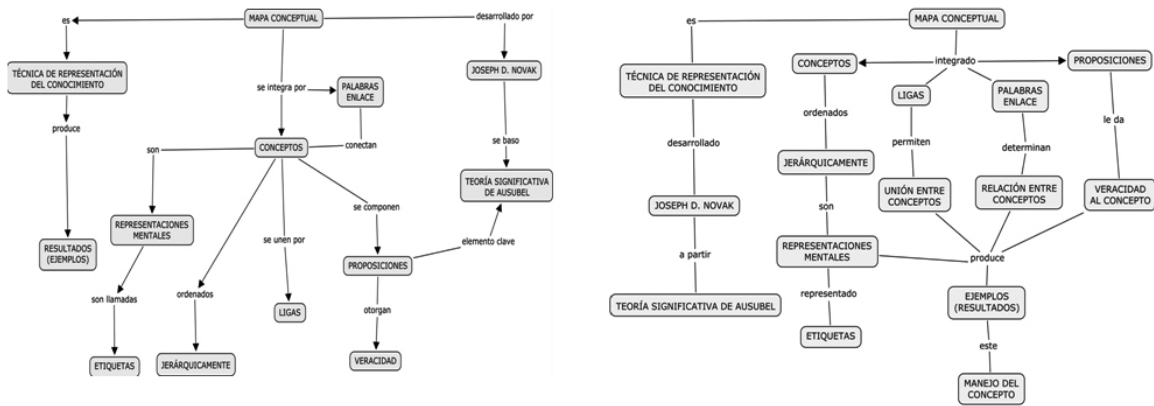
MAPA CONCEPTUAL
es
desarrollado por
TÉCNICA DE REPRESENTACIÓN DEL CONOCIMIENTO
produce
RESULTADOS (EJEMPLOS)
se integra por
PALABRAS ENLACE
conectan
JOSEPH D. NOVAK
se baso
TEORÍA SIGNIFICATIVA DE AUSUBEL
CONCEPTOS
son
REPRESENTACIONES MENTALES
son llamadas
ETIQUETAS
ordenados
JERÁRQUICAMENTE
se unen por
LIGAS
se componen
PROPOSICIONES
elemento clave
otorgan
VERACIDAD

MAPA CONCEPTUAL
es
TÉCNICA DE REPRESENTACIÓN DEL CONOCIMIENTO
desarrollado
JOSEPH D. NOVAK
a partir
TEORÍA SIGNIFICATIVA DE AUSUBEL
CONCEPTOS
integrado
PROPOSICIONES
ordenados
JERÁRQUICAMENTE
son
REPRESENTACIONES MENTALES
representado
ETIQUETAS
LIGAS
permiten
UNIÓN ENTRE CONCEPTOS
PALABRAS ENLACE
determinan
RELACIÓN ENTRE CONCEPTOS
le da
VERACIDAD AL CONCEPTO
produce
EJEMPLOS (RESULTADOS)
este
MANEJO DEL CONCEPTO